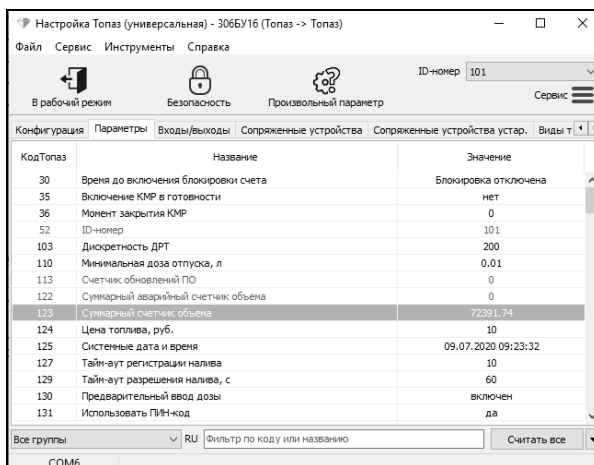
Настройка Топаз (универсальная) - 306БУ16 (Топаз -> Топаз)

Файл Сервис Инструменты Справка

В рабочий режим
Безопасность
Произвольный параметр
ID-номер 101
Сервис

Конфигурация Параметры Входы/выходы Сопряженные устройства Сопряженные устройства устар. Виды т

| КодТопаз | Название | Значение |
|---|---|---|
| 30 | Время до включения блокировки счета | Блокировка отключена |
| 35 | Включение КМР в готовности | нет |
| 36 | Момент закрытия КМР | 0 |
| 52 | ID-номер | 101 |
| 103 | Дискретность ДРТ | 200 |
| 110 | Минимальная доза отпуска, л | 0.01 |
| 113 | Счетчик обновлений ПО | 0 |
| 122 | Суммарный аварийный счетчик объема | 0 |
| 123 | Суммарный счетчик объема | 72391.74 |
| 124 | Цена топлива, руб. | 10 |
| 125 | Системные дата и время | 09.07.2020 09:23:32 |
| 128 | Тайм-аут регистрации налива | 10 |
| 129 | Тайм-аут разрешения налива, с | 60 |
| 130 | Предварительный ввод дозы | включен |
| 131 | Использовать ПИН-код | да |

Все группы RU Фильтр по коду или названию Считать все

COM6